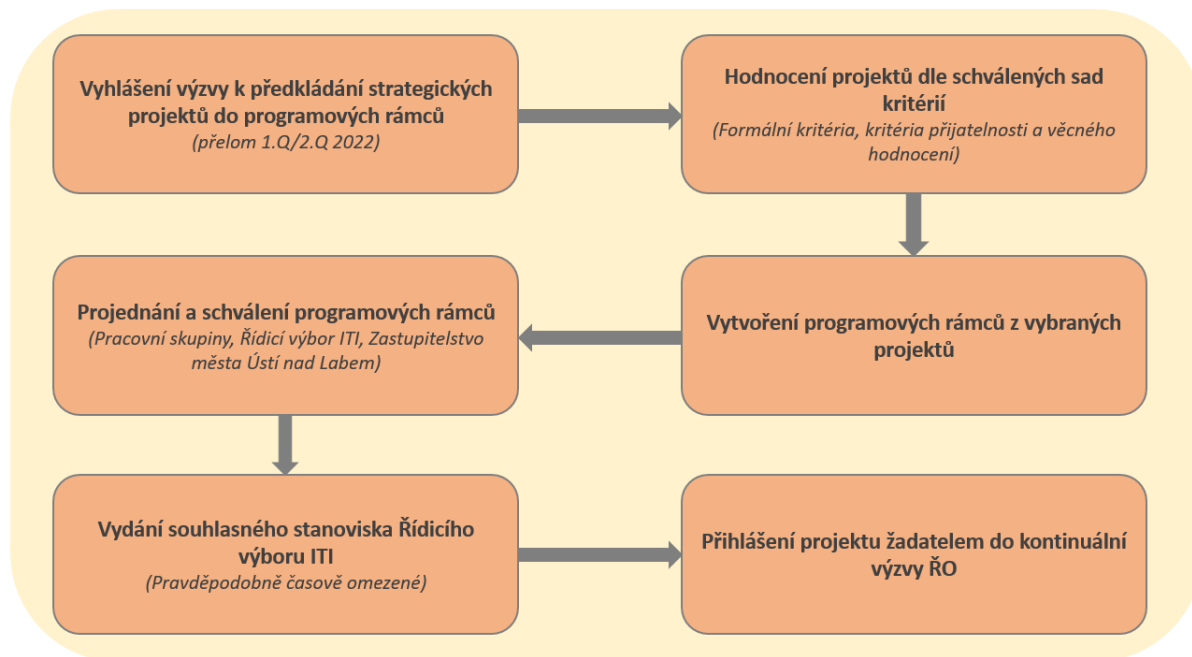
Vyhlášení výzvy k předkládání strategických projektů do programových rámců
(přelom 1.Q/2.Q 2022)

Hodnocení projektů dle schválených sad kritérií
(Formální kritéria, kritéria přijatelnosti a věcného hodnocení)

Vytvoření programových rámců z vybraných projektů

Projednání a schválení programových rámců
(Pracovní skupiny, Řídicí výbor ITI, Zastupitelstvo města Ústí nad Labem)

Vydání souhlasného stanoviska Řídicího výboru ITI
(Pravděpodobně časově omezené)

Přihlášení projektu žadatelem do kontinuální výzvy ŘO